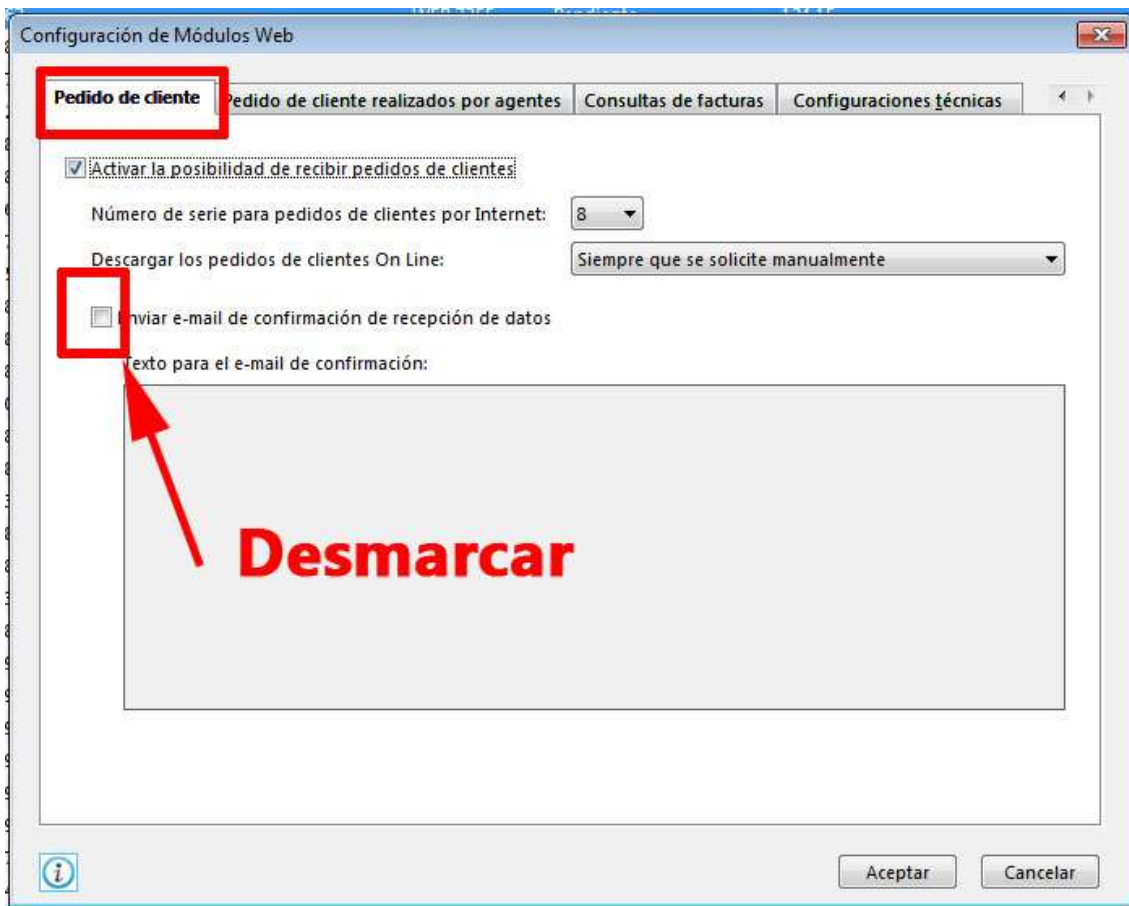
Configuración de Módulos Web

Pedido de cliente | Pedido de cliente realizados por agentes | Consultas de facturas | Configuraciones técnicas

Activar la posibilidad de recibir pedidos de clientes

Número de serie para pedidos de clientes por Internet: 8

Descargar los pedidos de clientes On Line: Siempre que se solicite manualmente

Enviar e-mail de confirmación de recepción de datos

Texto para el e-mail de confirmación:

Desmarcar

Aceptar Cancelar